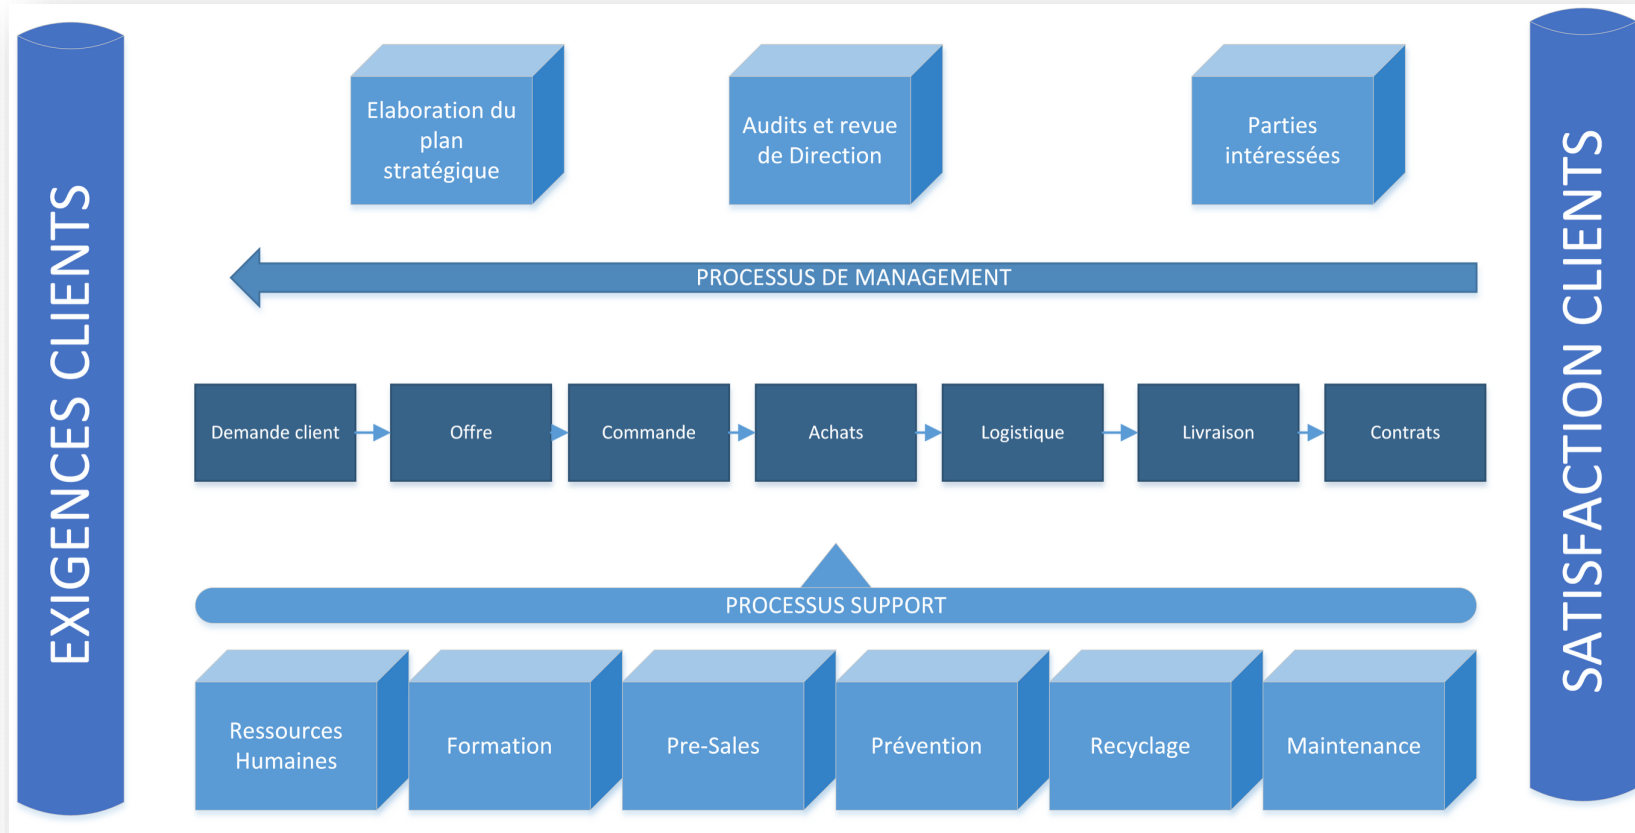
EXIGENCES CLIENTS

Elaboration du plan stratégique

Audits et revue de Direction

Parties intéressées

PROCESSUS DE MANAGEMENT

Demande client

Offre

Commande

Achats

Logistique

Livraison

Contrats

PROCESSUS SUPPORT

Ressources Humaines

Formation

Pre-Sales

Prévention

Recyclage

Maintenance

SATISFACTION CLIENTS